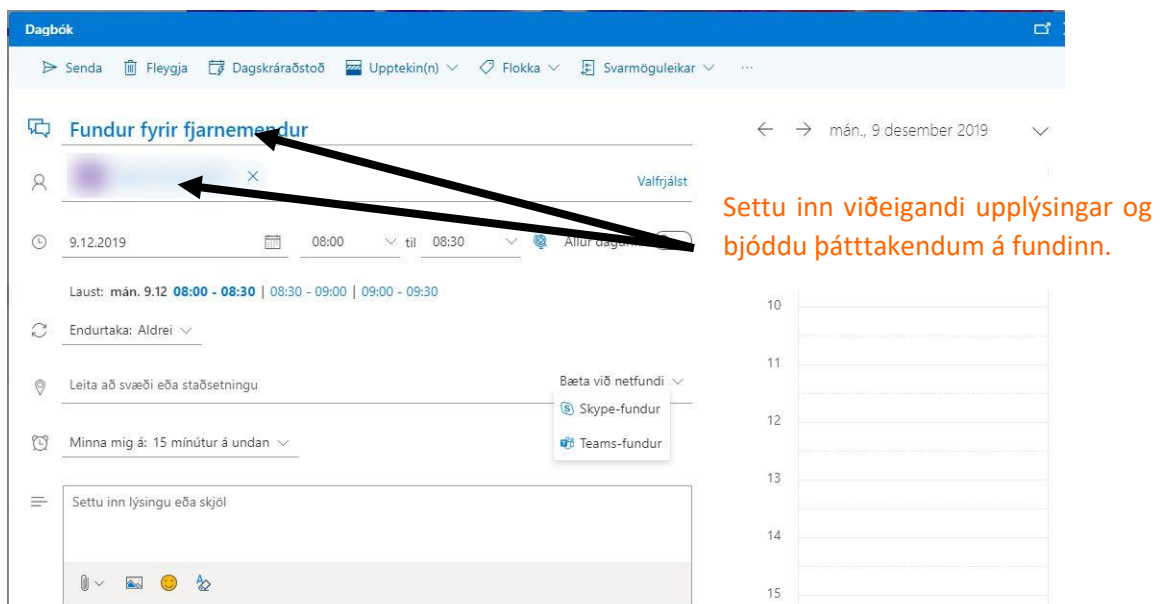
Dagbók

Senda Fleygja Dagskráraðstoð Upptekin(n) Flokka Svarmöguleikar ···

Fundur fyrir fjarnemendur

Valfrjálst

9.12.2019 08:00 til 08:30 Allur daginn

Laust: mán. 9.12 08:00 - 08:30 | 08:30 - 09:00 | 09:00 - 09:30

Endurtaka: Aldrei

Leita að svæði eða staðsetningu

Bæta við netfundi

Skype-fundur

Teams-fundur

Minna mig á: 15 mínútur á undan

Settu inn lýsingu eða skjöl

mán., 9 desember 2019

10

11

12

13

14

15

Settu inn viðeigandi upplýsingar og bjóddu þátttakendum á fundinn.